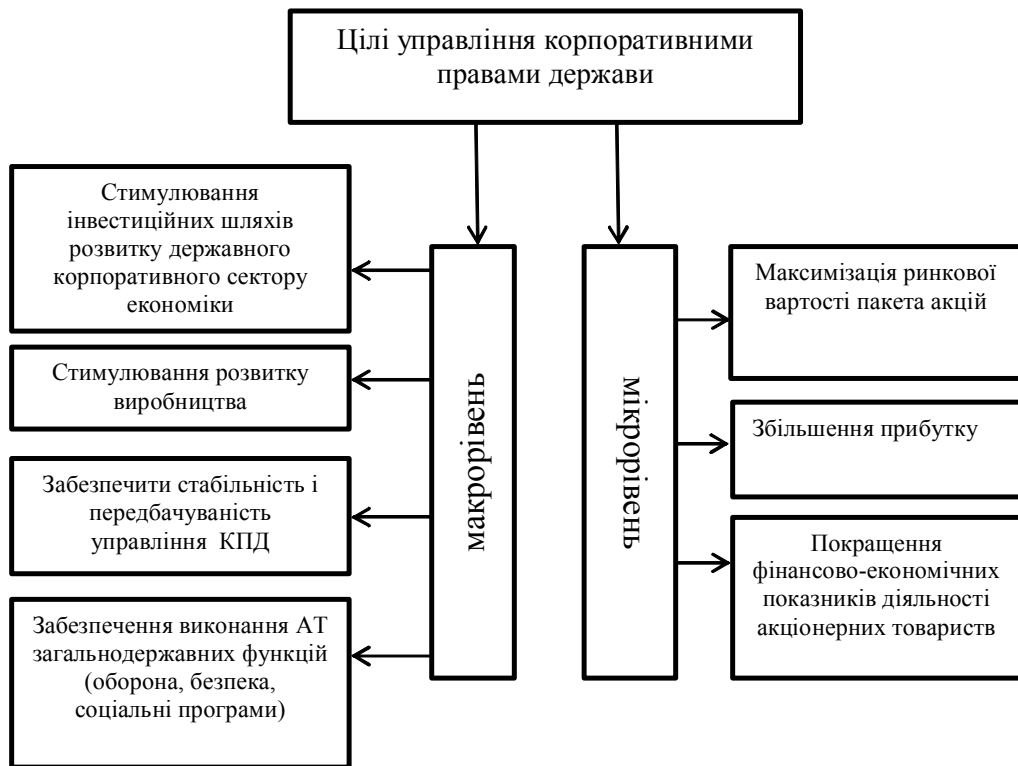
Цілі управління корпоративними правами держави

Стимулювання інвестиційних шляхів розвитку державного корпоративного сектору економіки

Стимулювання розвитку виробництва

Забезпечити стабільність і передбачуваність управління КПД

Забезпечення виконання АТ загальнодержавних функцій (оборона, безпека, соціальні програми)

макрорівень

мікрорівень

Максимізація ринкової вартості пакета акцій

Збільшення прибутку

Покращення фінансово-економічних показників діяльності акціонерних товариств